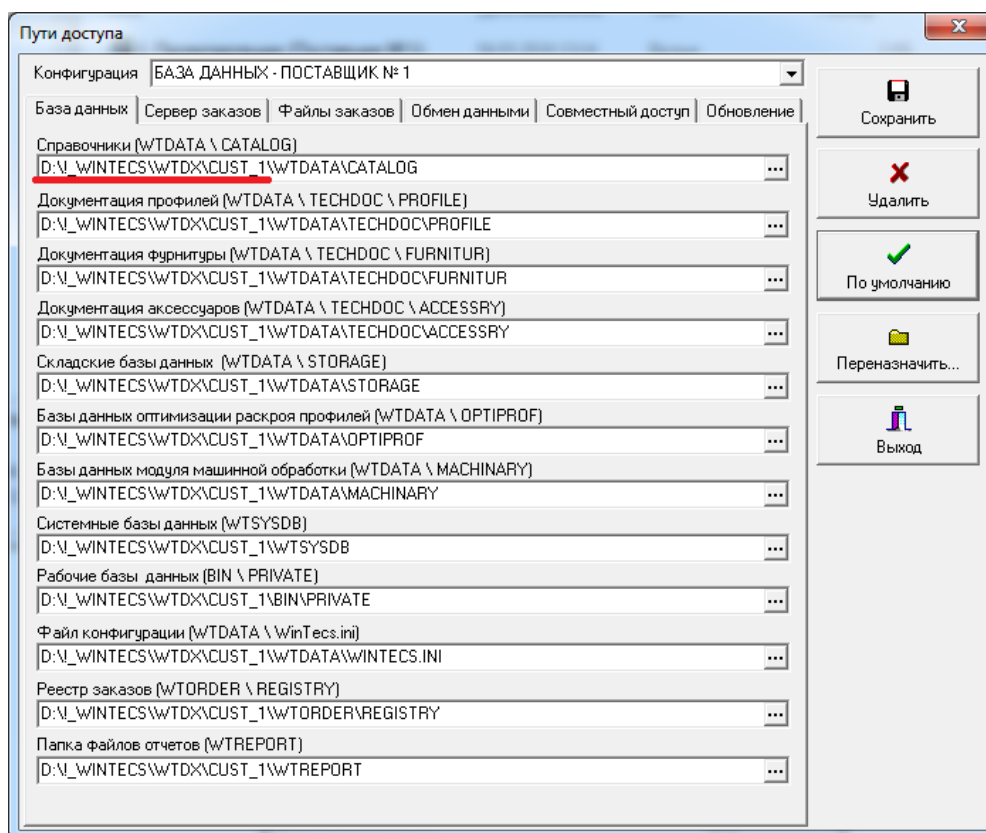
Пути доступа

Конфигурация БАЗА ДАННЫХ - ПОСТАВЩИК № 1

База данных | Сервер заказов | Файлы заказов | Обмен данными | Совместный доступ | Обновление

Справочники (WTDATA \ CATALOG)
D:\!_WINTECS\WTDX\CUST_1\WTDATA\CATALOG ...

Документация профилей (WTDATA \ TECHDOC \ PROFILE)
D:\!_WINTECS\WTDX\CUST_1\WTDATA\TECHDOC\PROFILE ...

Документация фурнитуры (WTDATA \ TECHDOC \ FURNITUR)
D:\!_WINTECS\WTDX\CUST_1\WTDATA\TECHDOC\FURNITUR ...

Документация аксессуаров (WTDATA \ TECHDOC \ ACCESSRY)
D:\!_WINTECS\WTDX\CUST_1\WTDATA\TECHDOC\ACCESSRY ...

Складские базы данных (WTDATA \ STORAGE)
D:\!_WINTECS\WTDX\CUST_1\WTDATA\STORAGE ...

Базы данных оптимизации раскроя профилей (WTDATA \ OPTIPROF)
D:\!_WINTECS\WTDX\CUST_1\WTDATA\OPTIPROF ...

Базы данных модуля машинной обработки (WTDATA \ MACHINARY)
D:\!_WINTECS\WTDX\CUST_1\WTDATA\MACHINARY ...

Системные базы данных (WTSYSDB)
D:\!_WINTECS\WTDX\CUST_1\WTSYSDB ...

Рабочие базы данных (BIN \ PRIVATE)
D:\!_WINTECS\WTDX\CUST_1\BIN\PRIVATE ...

Файл конфигурации (WTDATA \ WinTecs.ini)
D:\!_WINTECS\WTDX\CUST_1\WTDATA\WINTECS.INI ...

Реестр заказов (WTORDER \ REGISTRY)
D:\!_WINTECS\WTDX\CUST_1\WTORDER\REGISTRY ...

Папка файлов отчетов (WTREPORT)
D:\!_WINTECS\WTDX\CUST_1\WTREPORT ...

Сохранить
Удалить
По умолчанию
Переназначить...
Выход